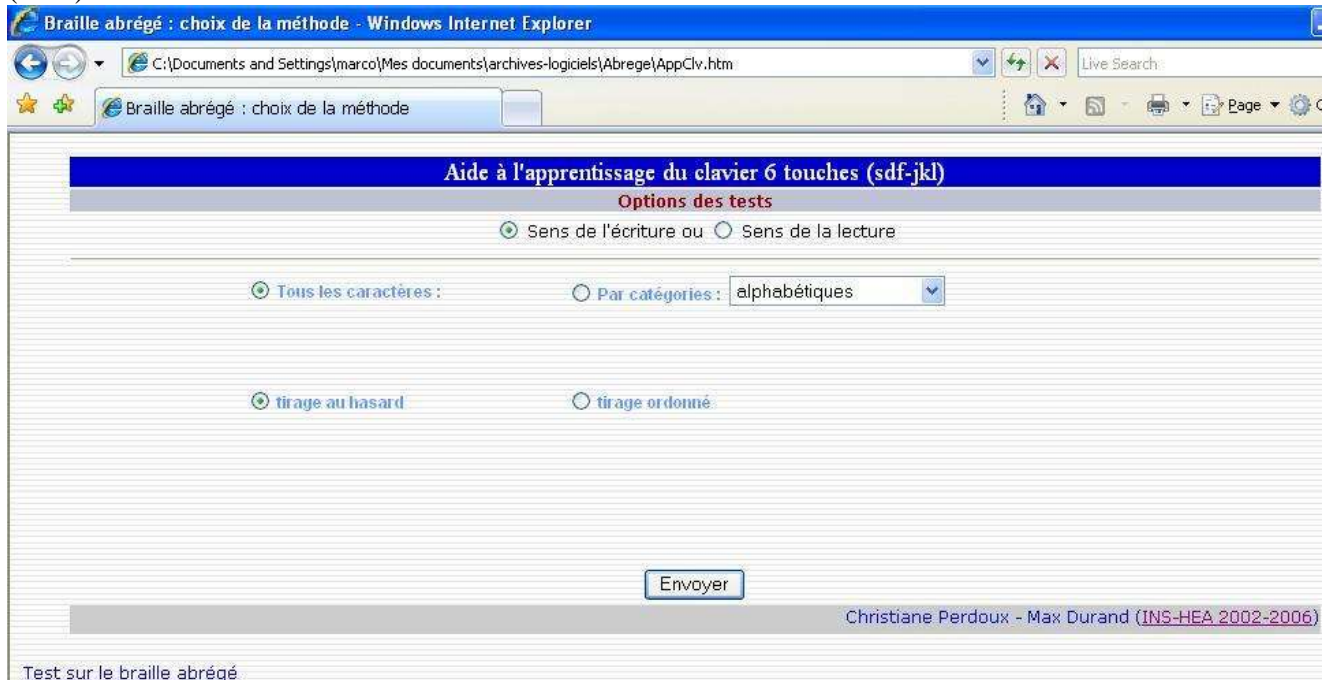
Braille abrégé : choix de la méthode - Windows Internet Explorer

C:\Documents and Settings\marco\Mes documents\archives-logiciels\Abrege\AppClv.htm

Live Search

Braille abrégé : choix de la méthode

Page

Aide à l'apprentissage du clavier 6 touches (sdf-jkl)

Options des tests

Sens de l'écriture ou Sens de la lecture

Tous les caractères :

Par catégories : alphabétiques

tirage au hasard

tirage ordonné

Envoyer

Christiane Perdoux - Max Durand (INS-HEA 2002-2006)

Test sur le braille abrégé